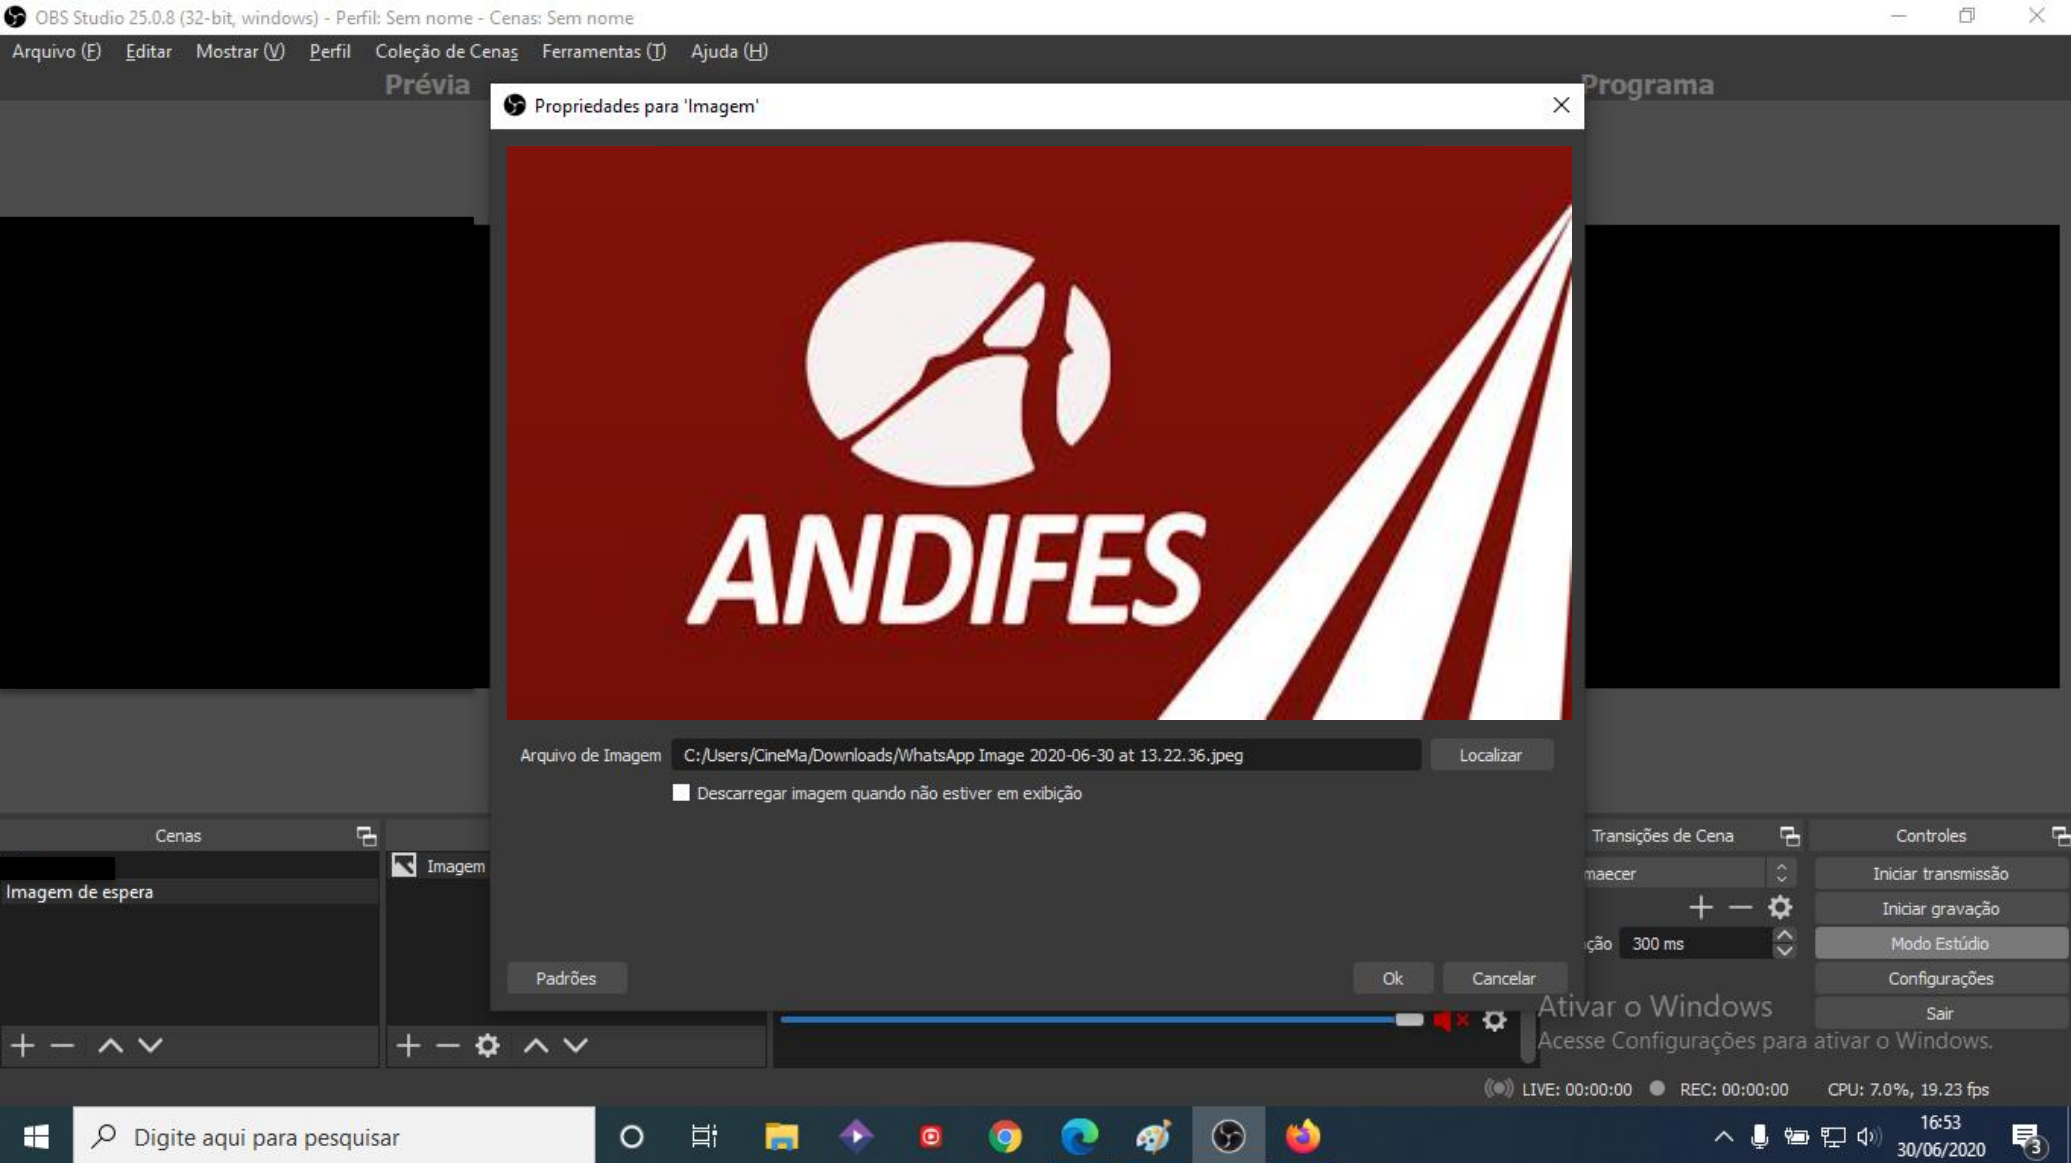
OBS Studio 25.0.8 (32-bit, windows) - Perfil: Sem nome - Cenas: Sem nome

Arquivo (F) Editar Mostrar (V) Perfil Coleção de Cenas Ferramentas (T) Ajuda (H)

Prévia

Programa

Propriedades para 'Imagem'

ANDIFES

Arquivo de Imagem C:/Users/CineMa/Downloads/WhatsApp Image 2020-06-30 at 13.22.36.jpeg Localizar

Descarregar imagem quando não estiver em exibição

Padrões

Ok Cancelar

Cenas

Imagem de espera

Imagem

Transições de Cena

maecer

ção 300 ms

Controles

Iniciar transmissão

Iniciar gravação

Modo Estúdio

Configurações

Sair

Ativar o Windows
Acesse Configurações para ativar o Windows.

LIVE: 00:00:00 REC: 00:00:00 CPU: 7.0%, 19.23 fps

Digite aqui para pesquisar

16:53
30/06/2020

3